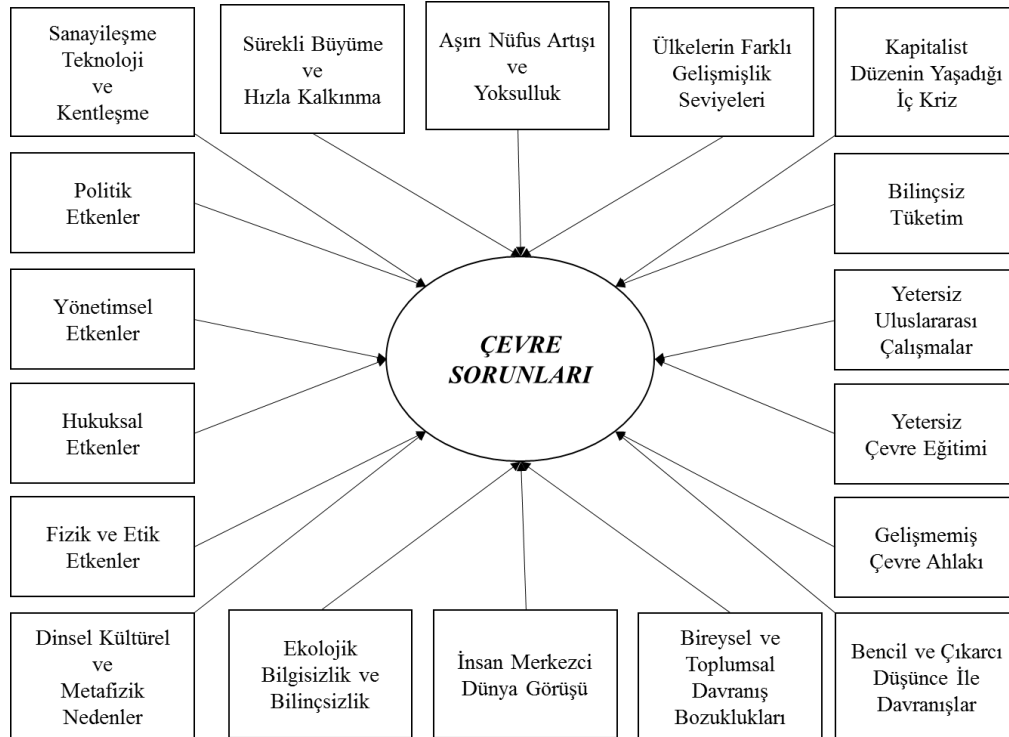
Sanayileşme Teknoloji ve Kentleşme

Sürekli Büyüme ve Hızla Kalkınma

Aşırı Nüfus Artışı ve Yoksulluk

Ülkelerin Farklı Gelişmişlik Seviyeleri

Kapitalist Düzenin Yaşadığı İç Kriz

Politik Etkenler

Bilinçsiz Tüketim

Yönetimsel Etkenler

ÇEVRE SORUNLARI

Yetersiz Uluslararası Çalışmalar

Hukuksal Etkenler

Yetersiz Çevre Eğitimi

Fizik ve Etik Etkenler

Gelişmemiş Çevre Ahlakı

Dinsel Kültürel ve Metafizik Nedenler

Ekolojik Bilgisizlik ve Bilinçsizlik

İnsan Merkezci Dünya Görüşü

Bireysel ve Toplumsal Davranış Bozuklukları

Bencil ve Çıkarcı Düşünce İle Davranışlar